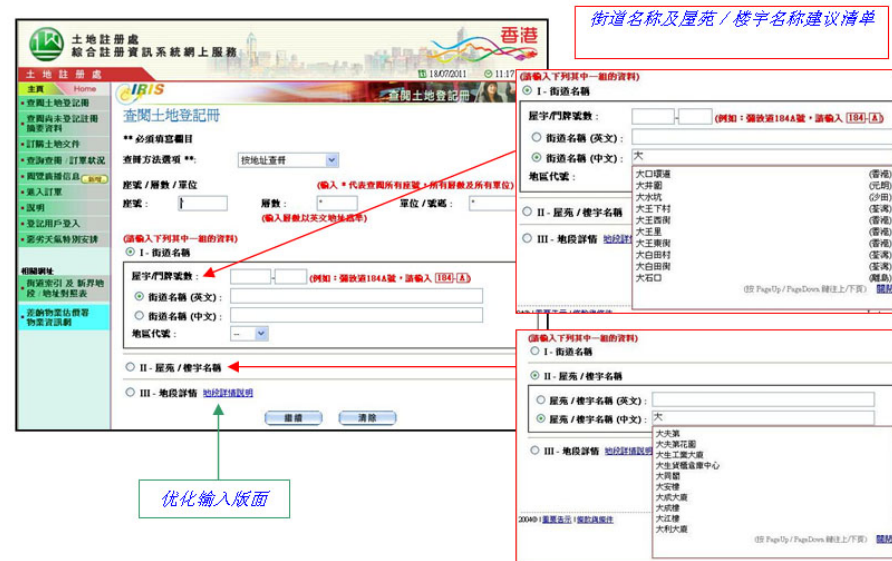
土地註冊處
綜合註冊資訊系統網上服務

香港

街道名称及屋苑／楼宇名称建议清单

土 地 註 冊 處

18/07/2011 11:17

主頁 Home

查閱土地登記冊

查閱尚未登記註冊摘要資料

訂關土地文件

查詢查閱／訂單狀況

閱覽廣播信息 新增

進入訂單

說明

登記用戶登入

惡劣天氣特別安排

相關網址

街道索引及新界地段／地址對照表

差餉物業估價署物業資訊網

IRIS

查閱土地登記冊

查閱土地登記冊

** 必須填寫欄目

查詢方法選項 **: 按地址查think

座號／層數／單位

(輸入 * 代表查閱所有座號，所有層數及所有單位)

座號: 層數: * 單位／號碼: *

(輸入層數以英文數字表達)

(請輸入下列其中一組的資料)

I - 街道名稱

屋宇/門牌號數: - (例如：彌敦道184A號，請輸入 184 - A)

街道名稱 (英文):

街道名稱 (中文):

地區代號: --

II - 屋苑／樓宇名稱

III - 地段詳情 地段詳情說明

繼續 清除

优化输入版面

(請輸入下列其中一組的資料)

I - 街道名稱

屋宇/門牌號數: - (例如：彌敦道184A號，請輸入 184 - A)

街道名稱 (英文):

街道名稱 (中文): 大

地區代號:

| 大口環道 | (香港) |
|---|---|
| 大井圍 | (元朗) |
| 大水坑 | (沙田) |
| 大王下村 | (荃灣) |
| 大王西街 | (香港) |
| 大王里 | (香港) |
| 大王東街 | (香港) |
| 大白田村 | (荃灣) |
| 大白田街 | (荃灣) |
| 大石口 | (離島) |

(按 PageUp / PageDown 翻往上/下頁) 關閉

II - 屋苑／樓宇名稱

III - 地段詳情 地段詳情說明

(請輸入下列其中一組的資料)

I - 街道名稱

II - 屋苑／樓宇名稱

屋苑／樓宇名稱 (英文):

屋苑／樓宇名稱 (中文): 大

大夫第
大夫第花園
大生工業大廈
大生貨櫃倉庫中心
大昇閣
大安樓
大成大廈
大成樓
大江樓
大利大廈

III - 地段詳情 地段詳情說明

2004© | 重要告示 | 私隱政策

(按 PageUp / PageDown 翻往上/下頁) 關閉